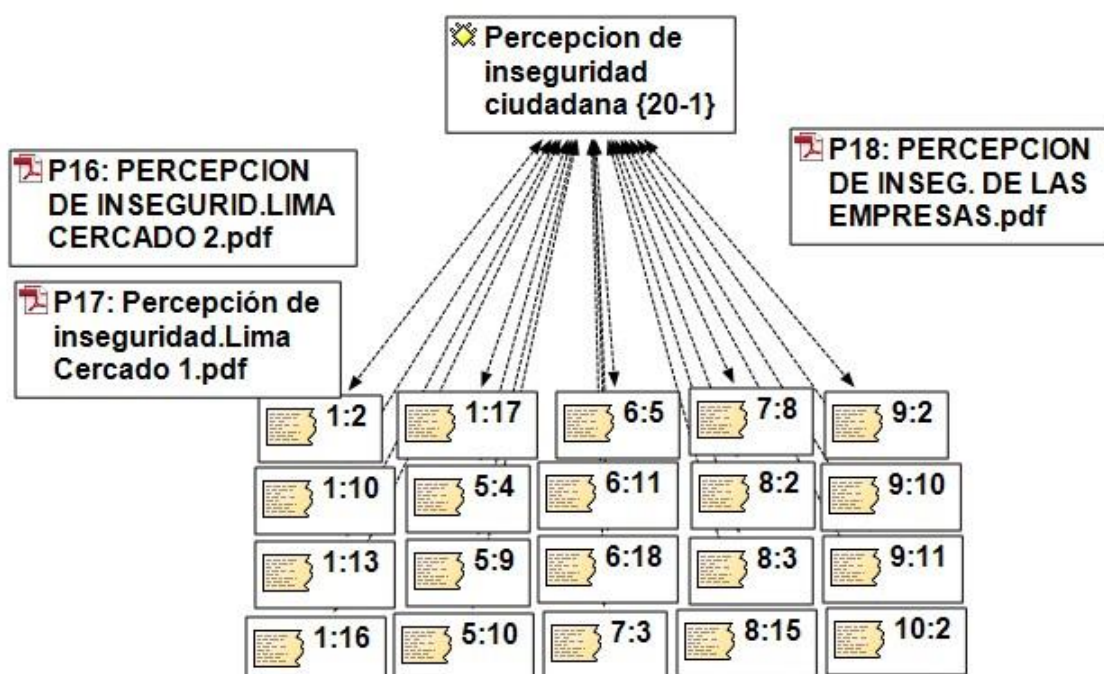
Percepcion de inseguridad ciudadana {20-1}

P16: PERCEPCION DE INSEGURID.LIMA CERCADO 2.pdf

P18: PERCEPCION DE INSEG. DE LAS EMPRESAS.pdf

P17: Percepción de inseguridad.Lima Cercado 1.pdf

1:2
1:17
6:5
7:8
9:2
1:10
5:4
6:11
8:2
9:10
1:13
5:9
6:18
8:3
9:11
1:16
5:10
7:3
8:15
10:2